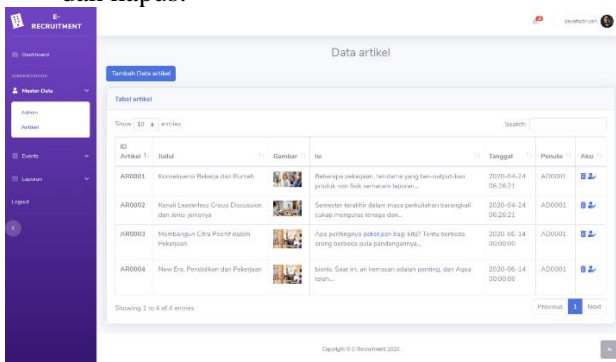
dan hapus.

E-RECRUITMENT

Dashboard

ADMINISTRATOR

Master Data

Admin

Artikel

Events

Laporan

Logout

davatchruhi

Data artikel

Tambah Data artikel

Tabel artikel

Show 10 entries

Search:

| ID Artikel | Judul | Gambar | Isi | Tanggal | Penulis | Aksi |
|---|---|---|---|---|---|---|
| AR0001 | Bioneksuasi Bekerja dari Rumah | | Beberapa pekerjaan, terutama yang ber-output-kan produk non-fisik semacam laporan... | 2020-04-24 06:26:21 | AD0001 | |
| AR0002 | Kenali Leaderless Group Discussion dan Jenis-jenisnya | | Semester terakhir dalam masa perkuliahan barangkali cukup menguras tenaga dan... | 2020-04-24 06:26:21 | AD0001 | |
| AR0003 | Membangun Citra Positif dalam Pekerjaan | | Apa pentingnya pekerjaan bagi kita? Tentu berbeda orang berbeda pula pandangannya... | 2020-06-14 00:00:00 | AD0001 | |
| AR0004 | New Era, Pendidikan dan Pekerjaan | | bisnis. Saat ini, air kemasan adalah penting, dan Aqua telah... | 2020-06-14 00:00:00 | AD0001 | |

Showing 1 to 4 of 4 entries

Previous 1 Next

Copyright © E-Recruitment 2020